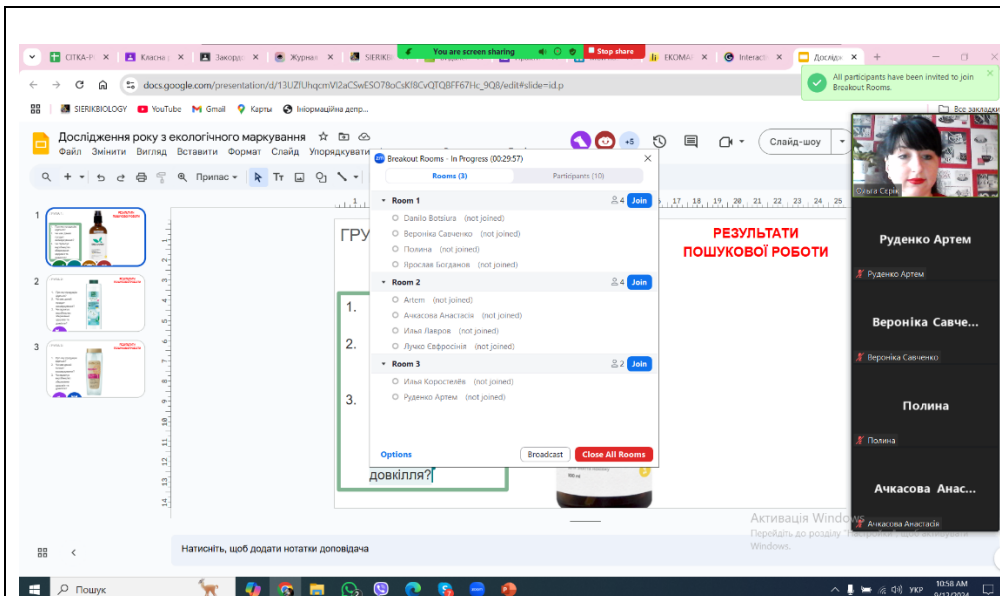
СІТКА-Р | Класна | Закорд | Журнал | SIERIK | You are screen sharing | Stop share | EKOMA | Interact | Дослідж

docs.google.com/presentation/d/13UZfUhqcmVl2aCSwESO78oCsKl8CvQTQBFF67Hc_9Q8/edit#slide=id.p

SIERIKBIOLOGY YouTube Gmail Карты Інформаційна депр...

All participants have been invited to join Breakout Rooms.

Все закладки

Дослідження року з екологічного маркування

Файл Змінити Вигляд Вставити Формат Слайд Упорядкувати

Слайд-шоу

Припас

+5

Ольга Серік

Breakout Rooms - In Progress (00:29:57)

Rooms (3) | Participants (10)

Room 1 4 Join
Danilo Botsiura (not joined)
Вероніка Савченко (not joined)
Полина (not joined)
Ярослав Богданов (not joined)

Room 2 4 Join
Artem (not joined)
Анкасова Анастасія (not joined)
Илья Лавров (not joined)
Лучко Евфросінія (not joined)

Room 3 2 Join
Илья Коростелёв (not joined)
Руденко Артем (not joined)

Options | Broadcast | Close All Rooms

ГРУ

1.
2.
3.
довкілля?

РЕЗУЛЬТАТИ ПОШУКОВОЇ РОБОТИ

17 18 19 20 21 22 23 24 25

1 2 3

Руденко Артем
Руденко Артем

Вероніка Савче...
Вероніка Савченко

Полина
Полина

Ачкасова Анас...
Анкасова Анастасія

Активація Windows
Перейдіть до розділу "Параметри", щоб активувати Windows.

Натисніть, щоб додати нотатки доповідача

Пошук

УКР 10:58 AM 9/12/2024